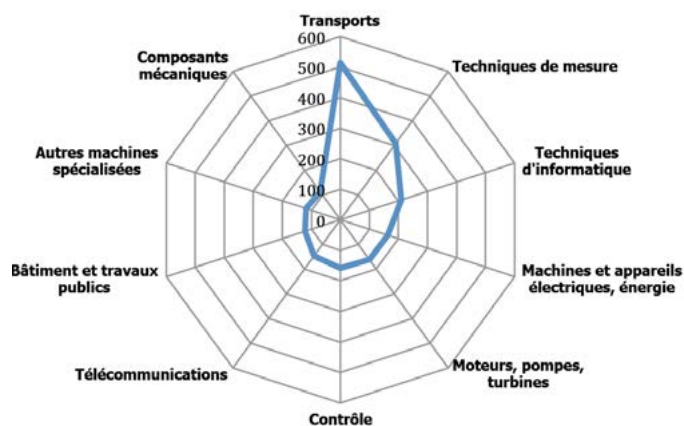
Transports
600
500
400
300
200
100
0
Techniques de mesure
Techniques d'informatique
Machines et appareils électriques, énergie
Moteurs, pompes, turbines
Contrôle
Télécommunications
Bâtiment et travaux publics
Autres machines spécialisées
Composants mécaniques